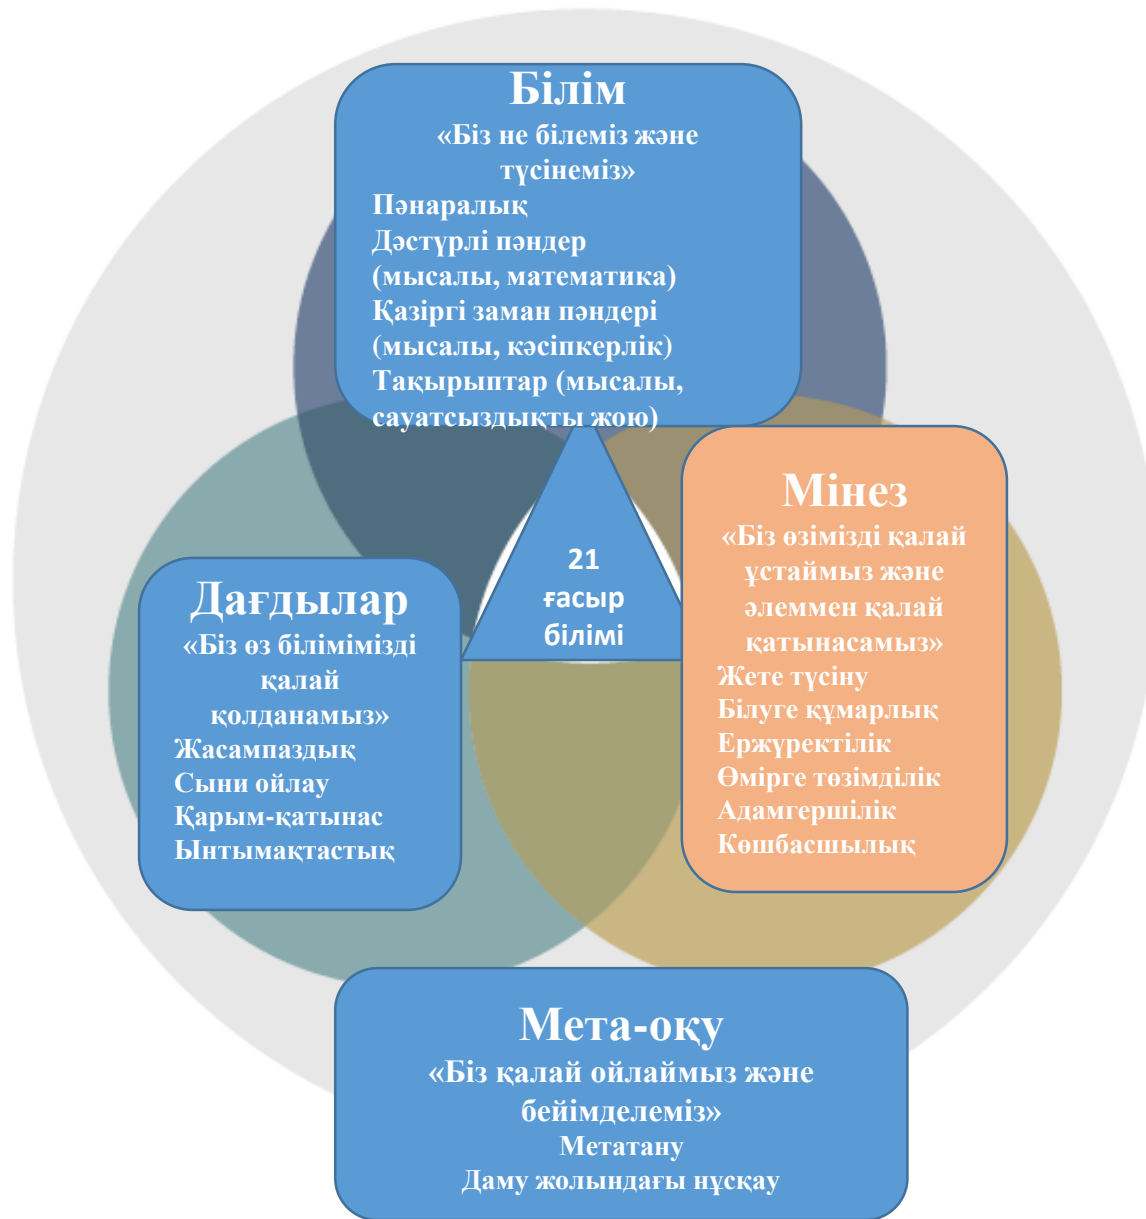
Білім
«Біз не білеміз және түсінеміз»
Пәнаралық
Дәстүрлі пәндер (мысалы, математика)
Қазіргі заман пәндері (мысалы, кәсіпкерлік)
Тақырыптар (мысалы, сауатсыздықты жою)

21 ғасыр білімі

Мінез
«Біз өзімізді қалай ұстаймыз және әлеммен қалай қатынасамыз»
Жете түсіну
Білуге құмарлық
Ержүректілік
Өмірге төзімділік
Адамгершілік
Көшбасшылық

Дағдылар
«Біз өз білімімізді қалай қолданамыз»
Жасампаздық
Сыни ойлау
Қарым-қатынас
Ынтымақтастық

Мета-оқу
«Біз қалай ойлаймыз және бейімделеміз»
Метатану
Даму жолындағы нұсқау